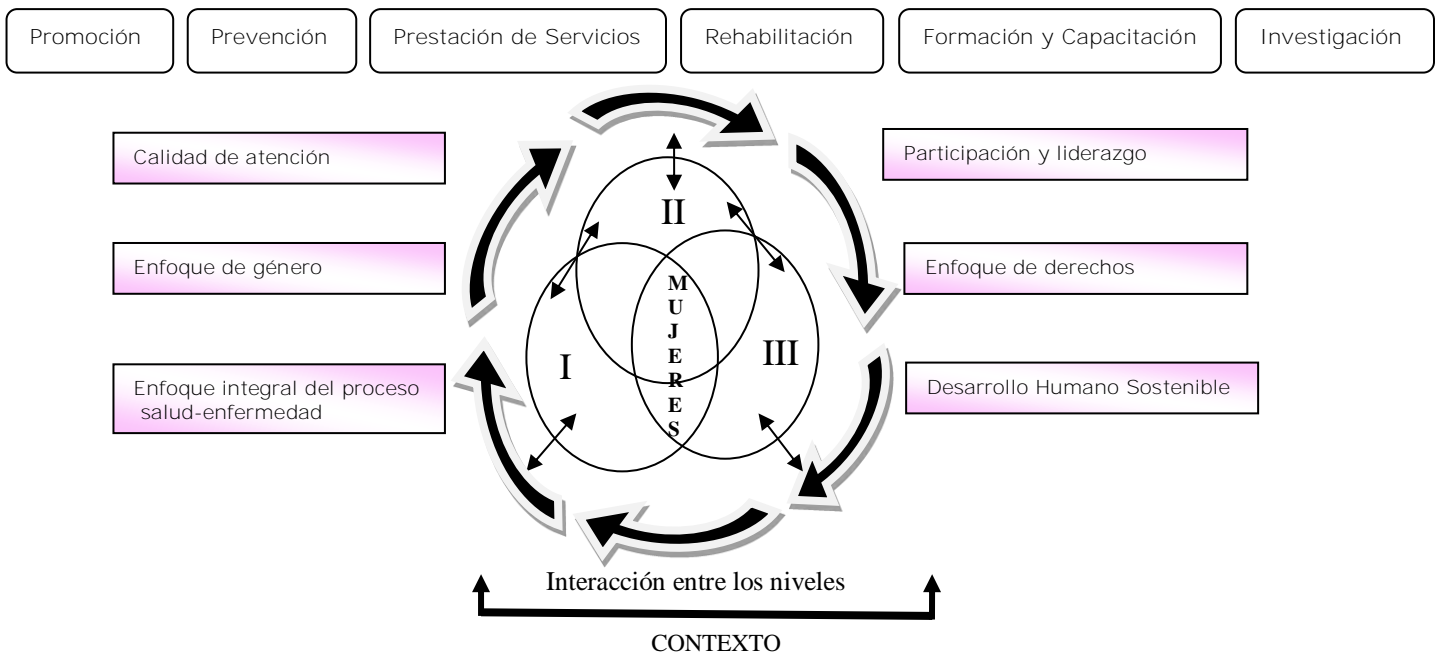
Promoción

Prevención

Prestación de Servicios

Rehabilitación

Formación y Capacitación

Investigación

Calidad de atención

Enfoque de género

Enfoque integral del proceso salud-enfermedad

II

I

MUJERES

III

Participación y liderazgo

Enfoque de derechos

Desarrollo Humano Sostenible

Interacción entre los niveles

CONTEXTO